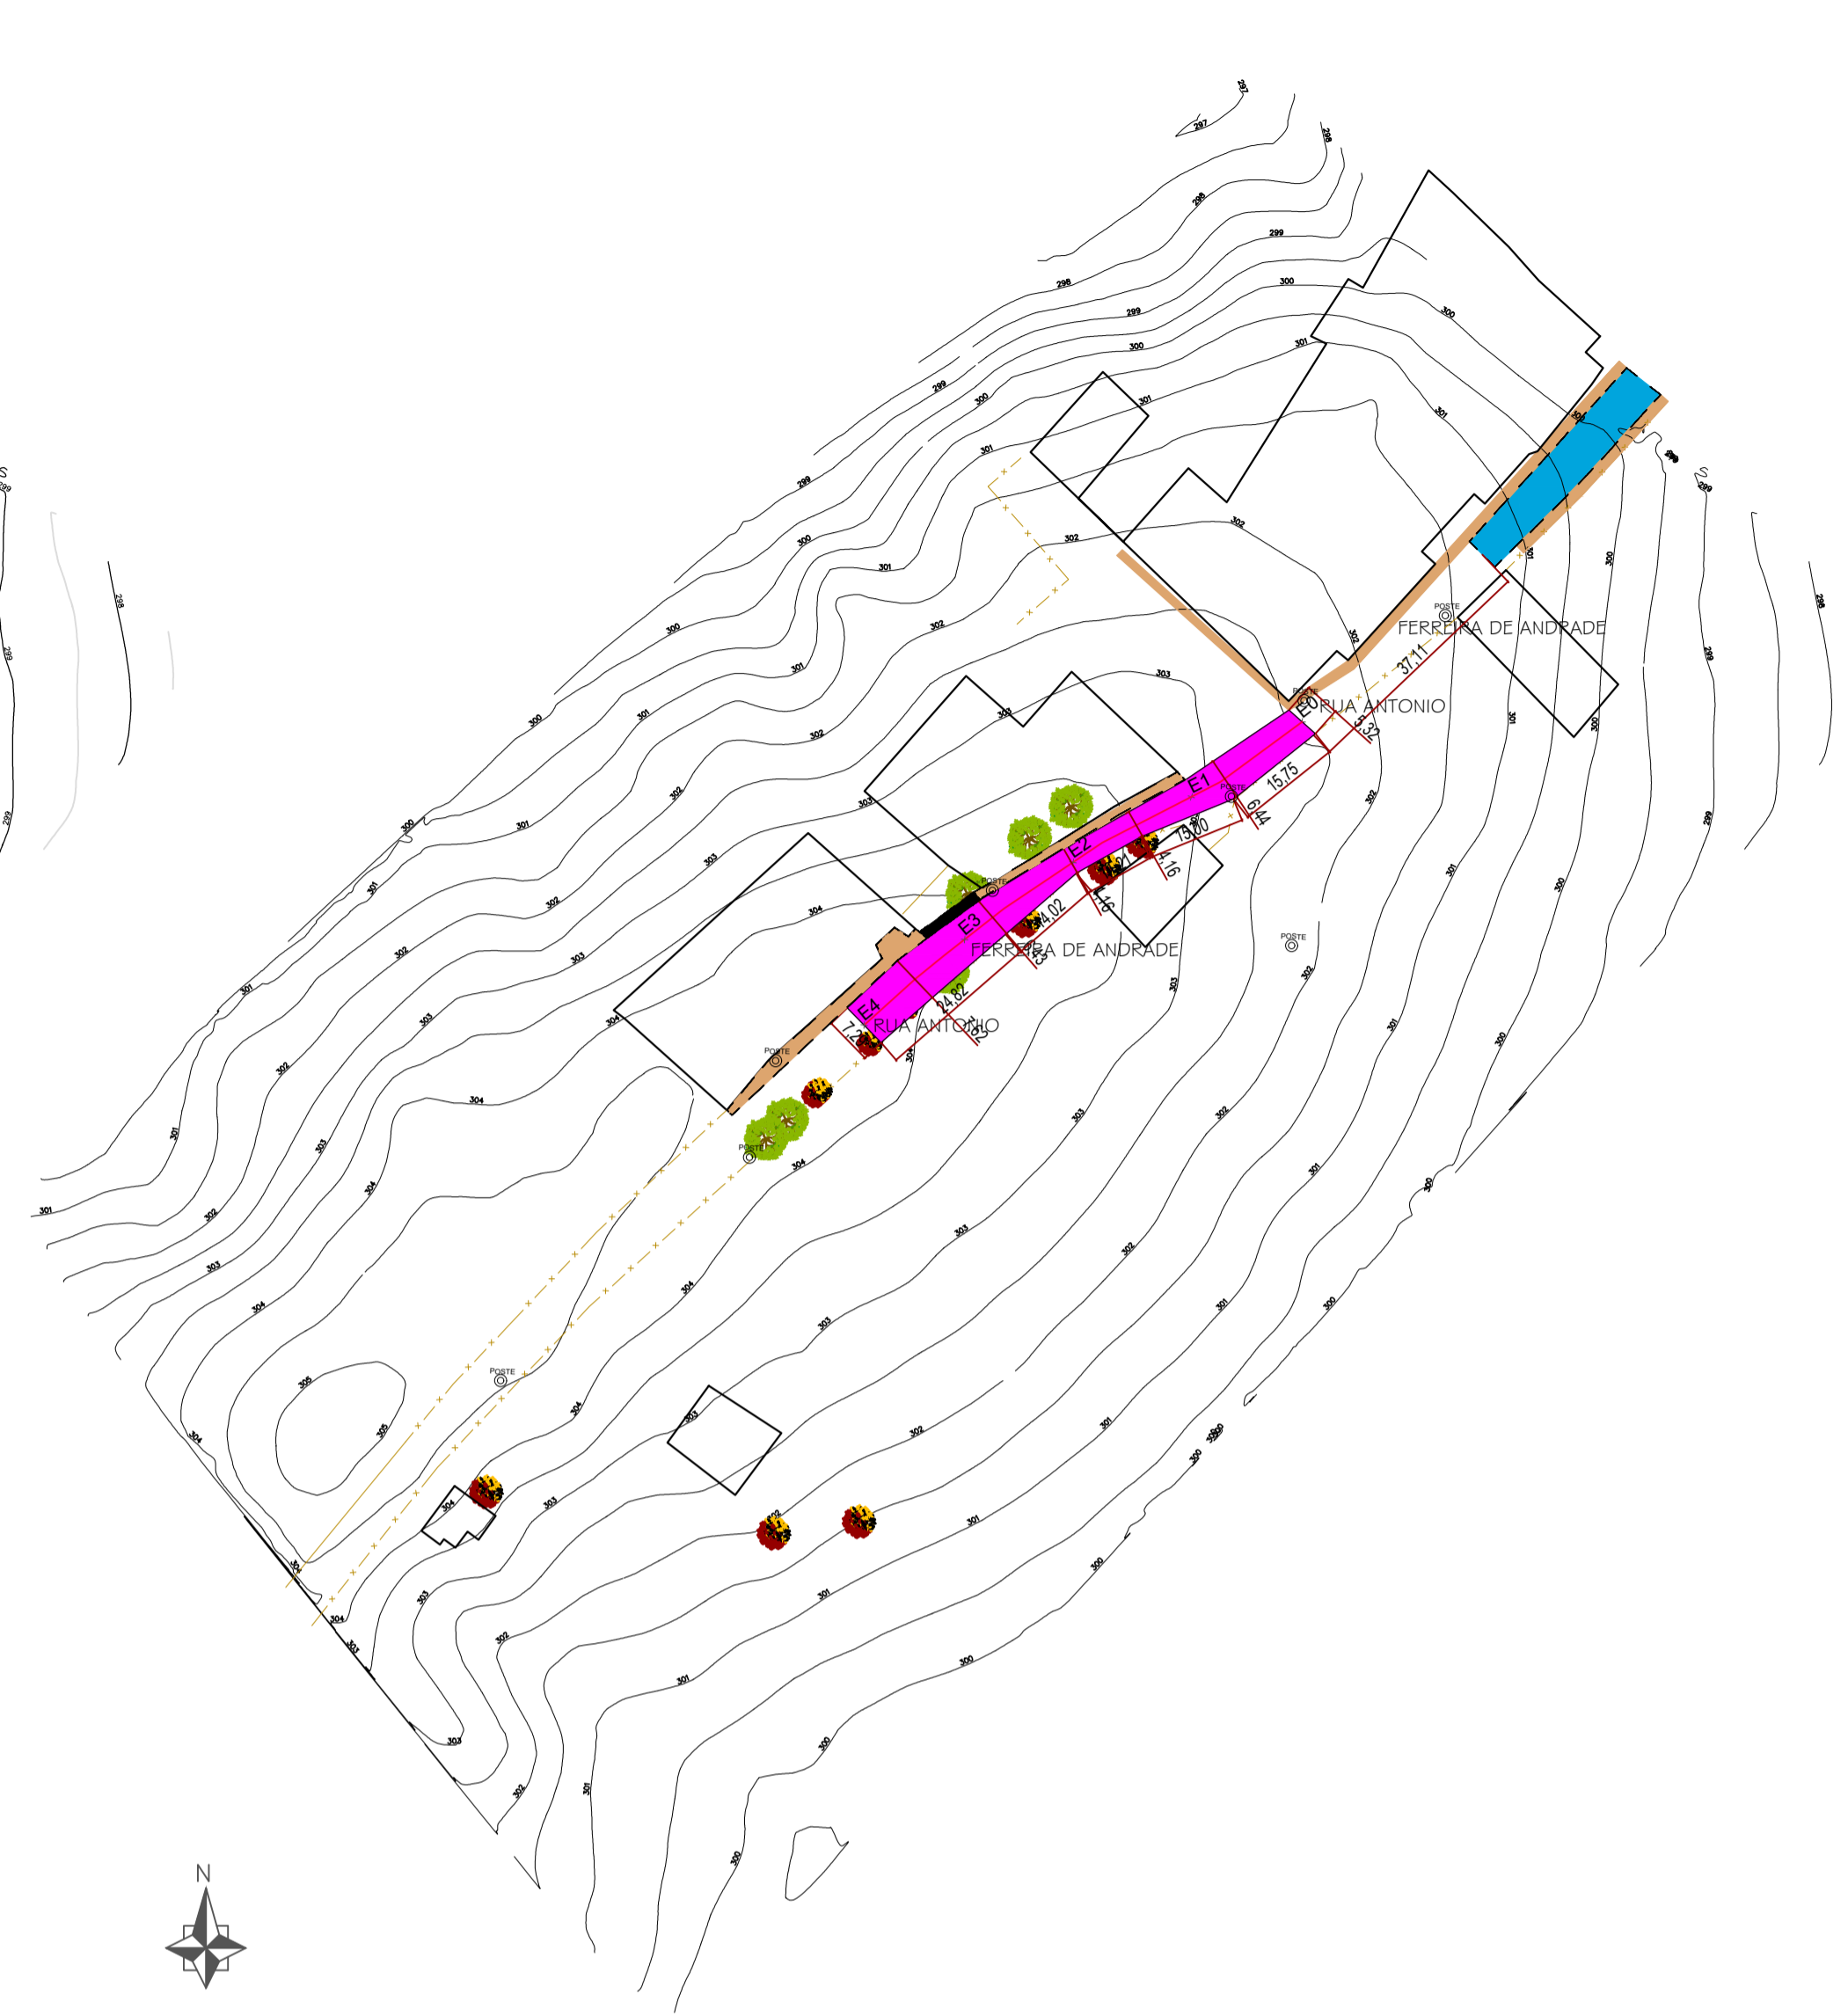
297
297
298
298
299
298
299
300
300
301
300
301
299
300
301
301
302
302
301
299
300
301
302
303
300
301
302
303
304
303
301
302
POSTE
FERREIRA DE ANDRADE
37.11
E0 RUA ANTONIO
5.32
15.75
E1
6.44
15.00
E2
4.16
4.16
E3
4.02
FERREIRA DE ANDRADE
24.82
E4
7.2
RUA ANTONIO
2.82
POSTE
POSTE
POSTE
POSTE
POSTE
304
304
305
305
304
303
302
301
300
299
298
299
N